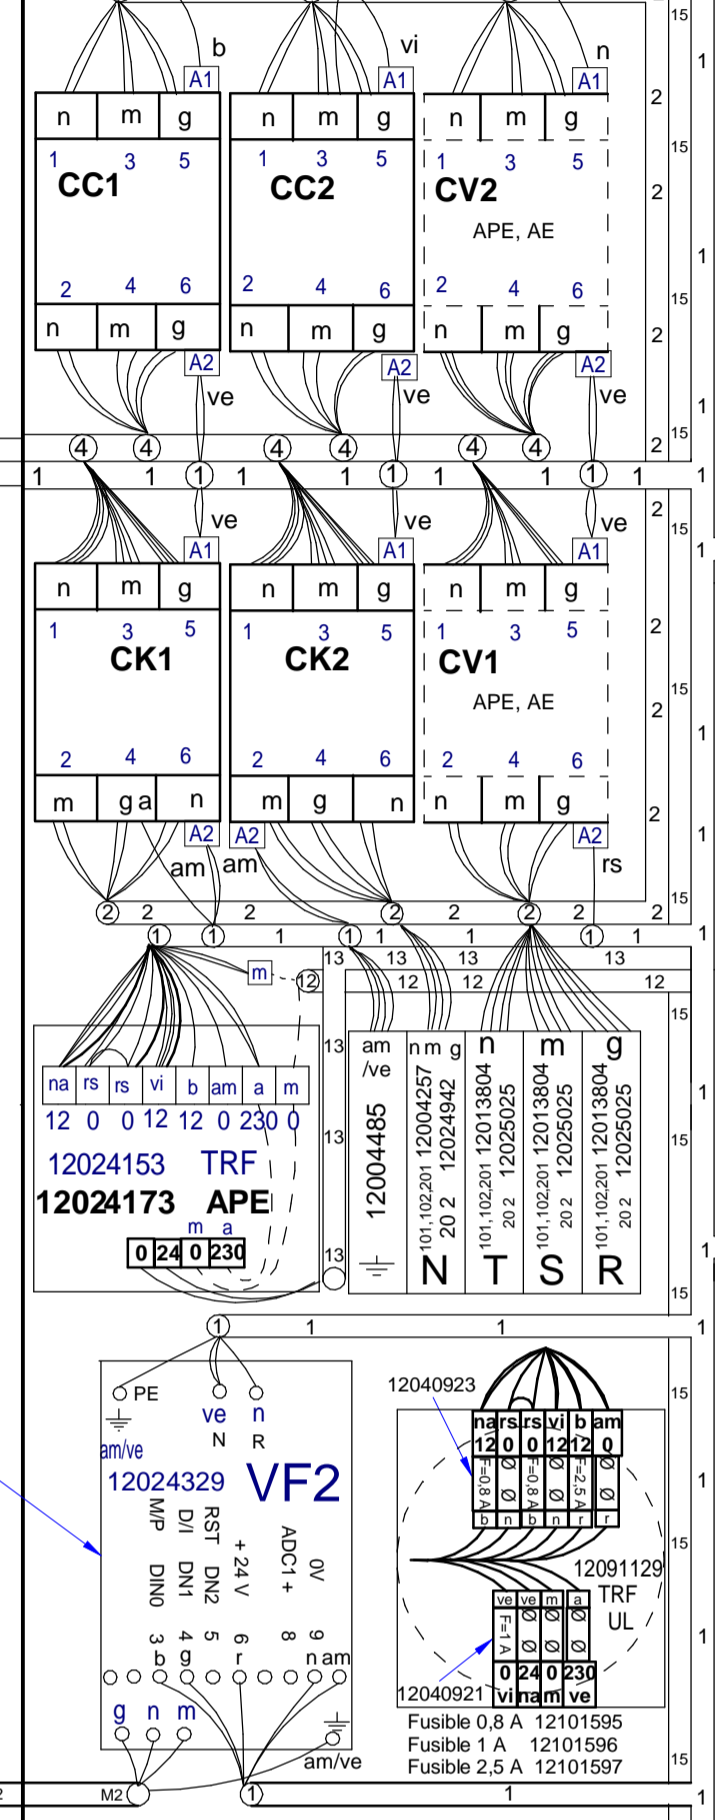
b vi n
A1 A1 A1
n m g n m g n m g
1 3 5 1 3 5 1 3 5
CC1 CC2 CV2
APE, AE
2 4 6 2 4 6 2 4 6
n m g n m g n m g
A2 A2 A2
ve ve ve
4 4 4 4 4 4
1 1 1 1 1 1 1 1 1
ve ve ve
A1 A1 A1
n m g n m g n m g
1 3 5 1 3 5 1 3 5
CK1 CK2 CV1
APE, AE
2 4 6 2 4 6 2 4 6
m g a n m g n n m g
A2 A2 A2
am am rs
2 2 2 2 2 2 2 2 2
1 1 1 1 1 1 1 1
m 12
13 13 13 13
12 12 12
na rs rs vi b am a m
12 0 0 12 12 0 230 0
12024153 TRF
12024173 APE
m a
0 24 0 230
am /ve
12004485
n m g 12004257 12024942 20 2
n 12013804 12025025 101,102,201 20 2 T
m 12013804 12025025 101,102,201 20 2 S
g 12013804 12025025 101,102,201 20 2 R
N
1 1 1
PE
ve n
N R
am/ve
12024329 VF2
M/P D/I RST DN2 + 24 V ADC1 + 0V
DIN0 DN1
3 4 5 6 8 9
b g r n am
g n m
am/ve
12040923
na rs rs vi b am
12 0 0 12 12 0
F=0,8 A F=0,8 A F=2,5 A
b n b n r r
12091129
TRF
UL
ve ve m a
F=1 A
0 24 0 230
12040921 vi nam ve
Fusible 0,8 A 12101595
Fusible 1 A 12101596
Fusible 2,5 A 12101597
M2 1 1
15 1 2 15 2 1 15 2 1 2 15 1 2 15 1 2 15 2 1 2 1 15 1 15 1 15 1 15 1 15 1 15 1 15 1 15